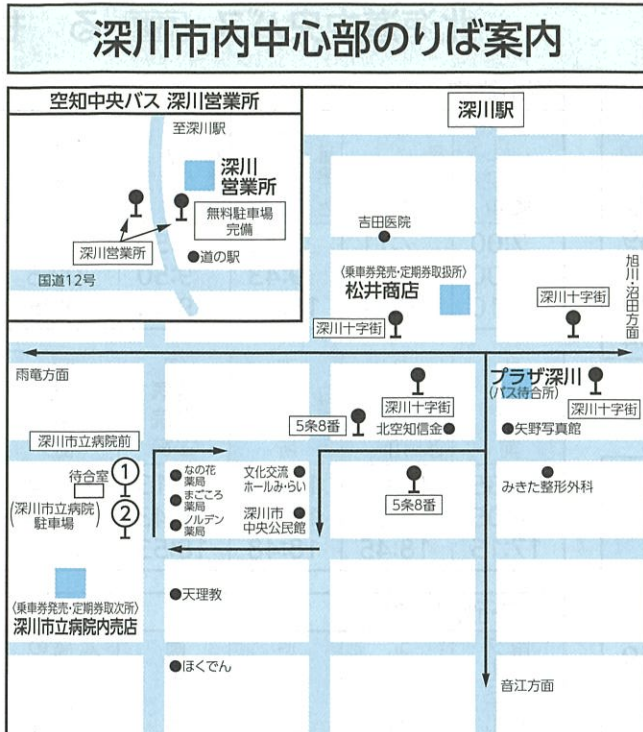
深川市内中心部のりば案内

空知中央バス 深川営業所

至深川駅

深川営業所

無料駐車場完備

深川営業所

●道の駅

国道12号

深川駅

吉田医院

(乗車券発売・定期券取扱所)
松井商店

旭川・沼田方面

深川十字街

深川十字街

雨竜方面

プラザ深川
(バス待合所)

深川十字街

深川十字街

5条8番

北空知信金●

●矢野写真館

深川市立病院前

待合室

①

②

(深川市立病院駐車場)

●なの花薬局

●まごころ薬局

●ノルデン薬局

文化交流ホールみ・らい●

深川市中央公民館●

5条8番

みきた整形外科

(乗車券発売・定期券取次所)
深川市立病院内売店

●天理教

●ほくでん

音江方面